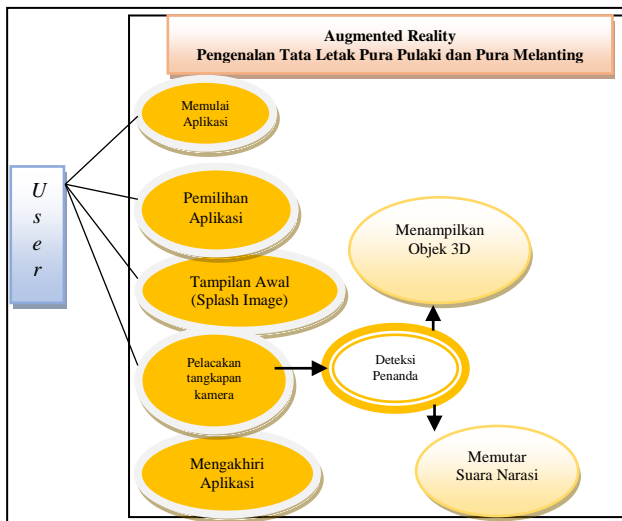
Augmented Reality
Pengenalan Tata Letak Pura Pulaki dan Pura Melanting

U
s
e
r

Memulai Aplikasi

Pemilihan Aplikasi

Tampilan Awal (Splash Image)

Pelacakan tangkapan kamera

Mengakhiri Aplikasi

Menampilkan Objek 3D

Deteksi Penanda

Memutar Suara Narasi